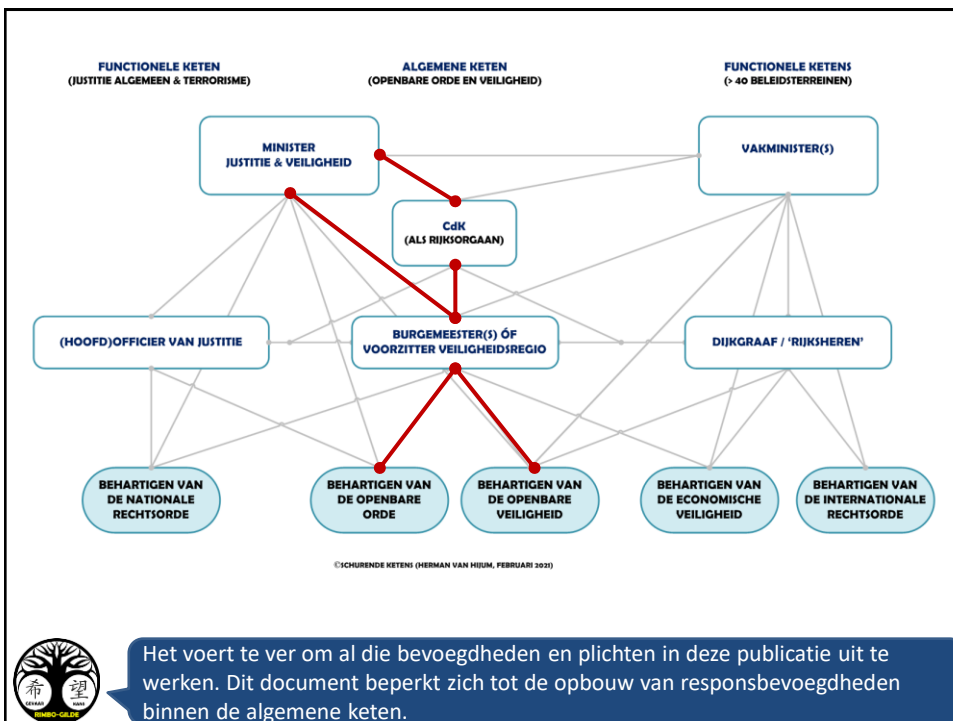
FUNCTIONELE KETEN
(JUSTITIE ALGEMEEN & TERRORISME)

ALGEMENE KETEN
(OPENBARE ORDE EN VEILIGHEID)

FUNCTIONELE KETENS
(> 40 BELEIDSTERREINEN)

MINISTER
JUSTITIE & VEILIGHEID

VAKMINISTER(S)

CdK
(ALS RIJKSORGAAN)

(HOOFD)OFFICIER VAN JUSTITIE

BURGEMEESTER(S) ÓF
VOORZITTER VEILIGHEIDSREGIO

DIJKGRAAF / 'RIJKSHEREN'

BEHARTIGEN VAN DE NATIONALE RECHTSORDE

BEHARTIGEN VAN DE OPENBARE ORDE

BEHARTIGEN VAN DE OPENBARE VEILIGHEID

BEHARTIGEN VAN DE ECONOMISCHE VEILIGHEID

BEHARTIGEN VAN DE INTERNATIONALE RECHTSORDE

©SCHURENDE KETENS (HERMAN VAN HIJUM, FEBRUARI 2021)

希 望
GEHAAI
RIMBO-GILDE

Het voert te ver om al die bevoegdheden en plichten in deze publicatie uit te werken. Dit document beperkt zich tot de opbouw van responsbevoegdheden binnen de algemene keten.